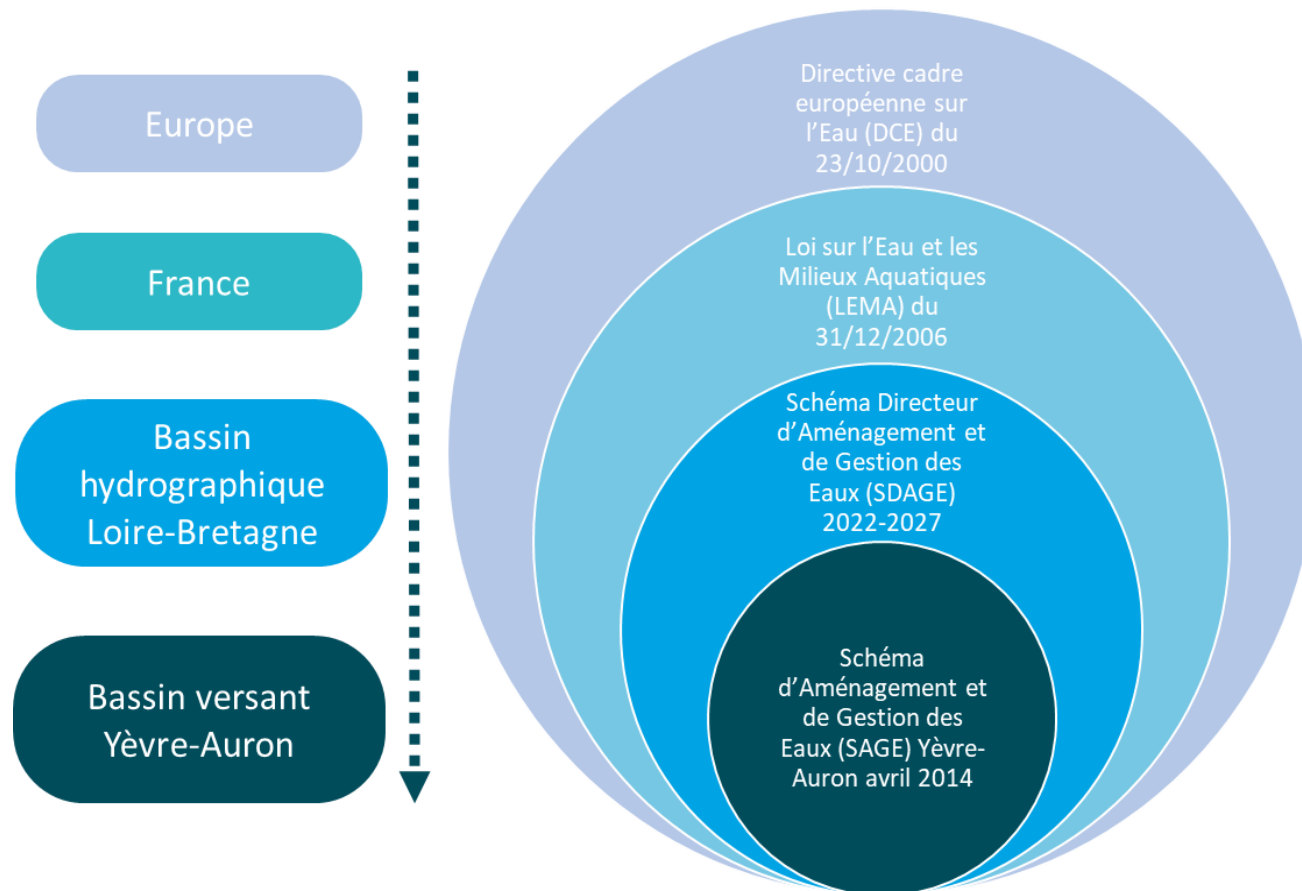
Europe

France

Bassin hydrographique Loire-Bretagne

Bassin versant Yèvre-Auron

Directive cadre européenne sur l'Eau (DCE) du 23/10/2000

Loi sur l'Eau et les Milieux Aquatiques (LEMA) du 31/12/2006

Schéma Directeur d'Aménagement et de Gestion des Eaux (SDAGE) 2022-2027

Schéma d'Aménagement et de Gestion des Eaux (SAGE) Yèvre-Auron avril 2014